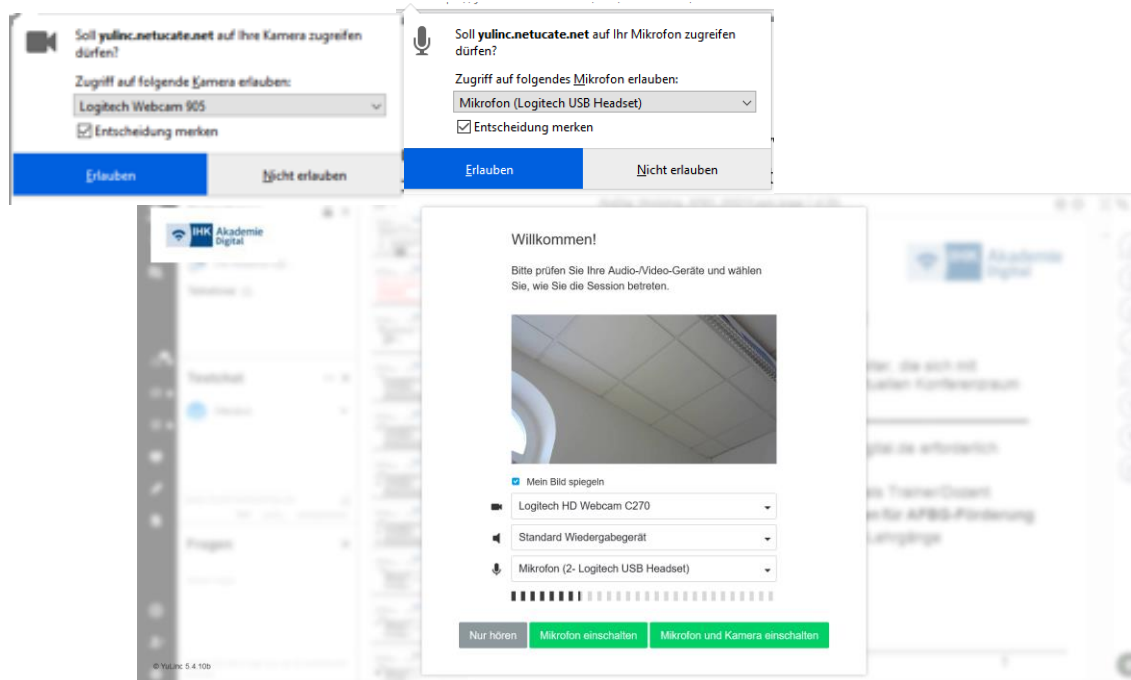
Soll **yulinc.netucate.net** auf Ihre Kamera zugreifen dürfen?

Zugriff auf folgende Kamera erlauben:

Logitech Webcam 905

Entscheidung merken

Erlauben

Nicht erlauben

Soll **yulinc.netucate.net** auf Ihr Mikrofon zugreifen dürfen?

Zugriff auf folgendes Mikrofon erlauben:

Mikrofon (Logitech USB Headset)

Entscheidung merken

Erlauben

Nicht erlauben

IHK Akademie Digital

Willkommen!

Bitte prüfen Sie Ihre Audio-/Video-Geräte und wählen Sie, wie Sie die Session betreten.

Mein Bild spiegeln

Logitech HD Webcam C270

Standard Wiedergabegerät

Mikrofon (2- Logitech USB Headset)

Nur hören

Mikrofon einschalten

Mikrofon und Kamera einschalten

© YuLinc 5.4.10b